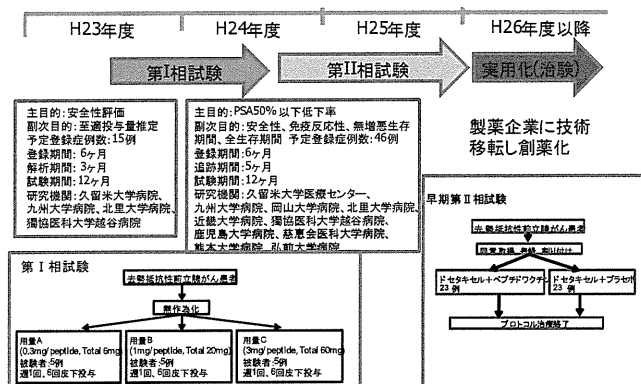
H23年度

H24年度

H25年度

H26年度以降

第I相試験

第II相試験

実用化(治験)

主目的:安全性評価
副次目的:至適投与量推定
予定登録症例数:15例
登録期間:6ヶ月
解析期間:3ヶ月
試験期間:12ヶ月
研究機関:久留米大学病院、九州大学病院、北里大学病院、獨協医科大学越谷病院

主目的:PSA50%以下低下率
副次目的:安全性、免疫反応性、無増悪生存期間、全生存期間 予定登録症例数:46例
登録期間:6ヶ月
追跡期間:3ヶ月
試験期間:12ヶ月
研究機関:久留米大学医療センター、九州大学病院、岡山大学病院、北里大学病院、近畿大学病院、獨協医科大学越谷病院、鹿児島大学病院、慈恵会医科大学病院、熊本大学病院、弘前大学病院

製薬企業に技術移転し創薬化

第I相試験

去勢抵抗性前立腺がん患者

無作為化

用量A
(0.3mg/peptide, Total 6mg)
被験者:5例
週1回、6回皮下投与

用量B
(1mg/peptide, Total 20mg)
被験者:5例
週1回、6回皮下投与

用量C
(3mg/peptide, Total 60mg)
被験者:5例
週1回、6回皮下投与

早期第II相試験

去勢抵抗性前立腺がん患者

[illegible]

ドセタキセル+ペプチドワクチン
23例

ドセタキセル+プラセボ
23例

プロトコル治療終了